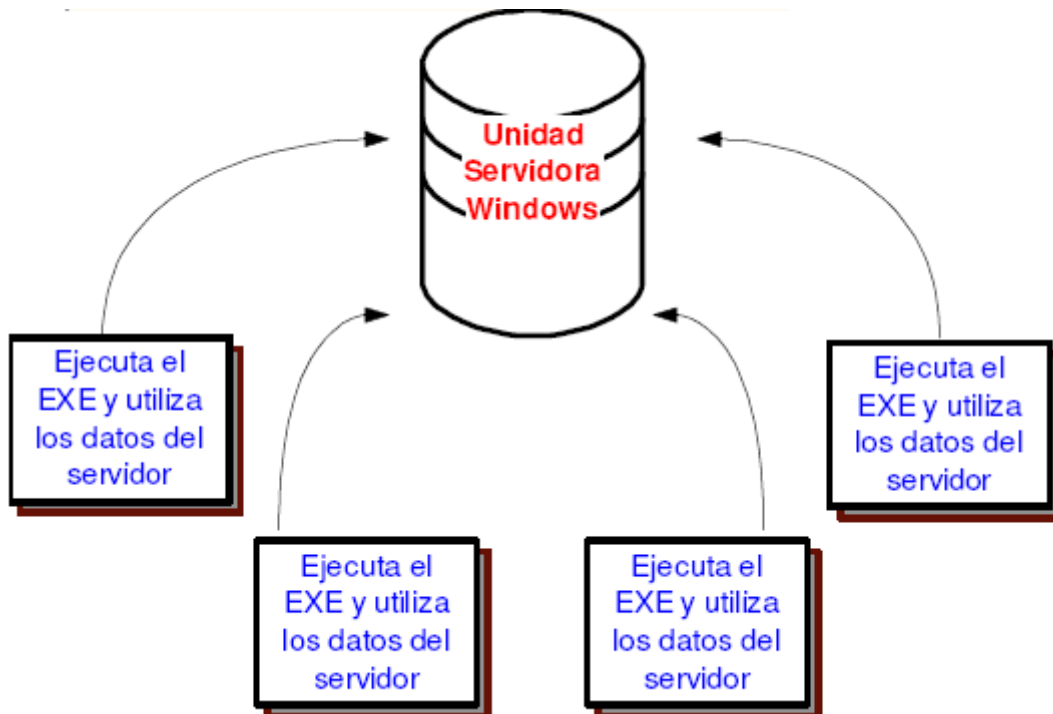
Unidad Servidora Windows

Ejecuta el EXE y utiliza los datos del servidor

Ejecuta el EXE y utiliza los datos del servidor

Ejecuta el EXE y utiliza los datos del servidor

Ejecuta el EXE y utiliza los datos del servidor